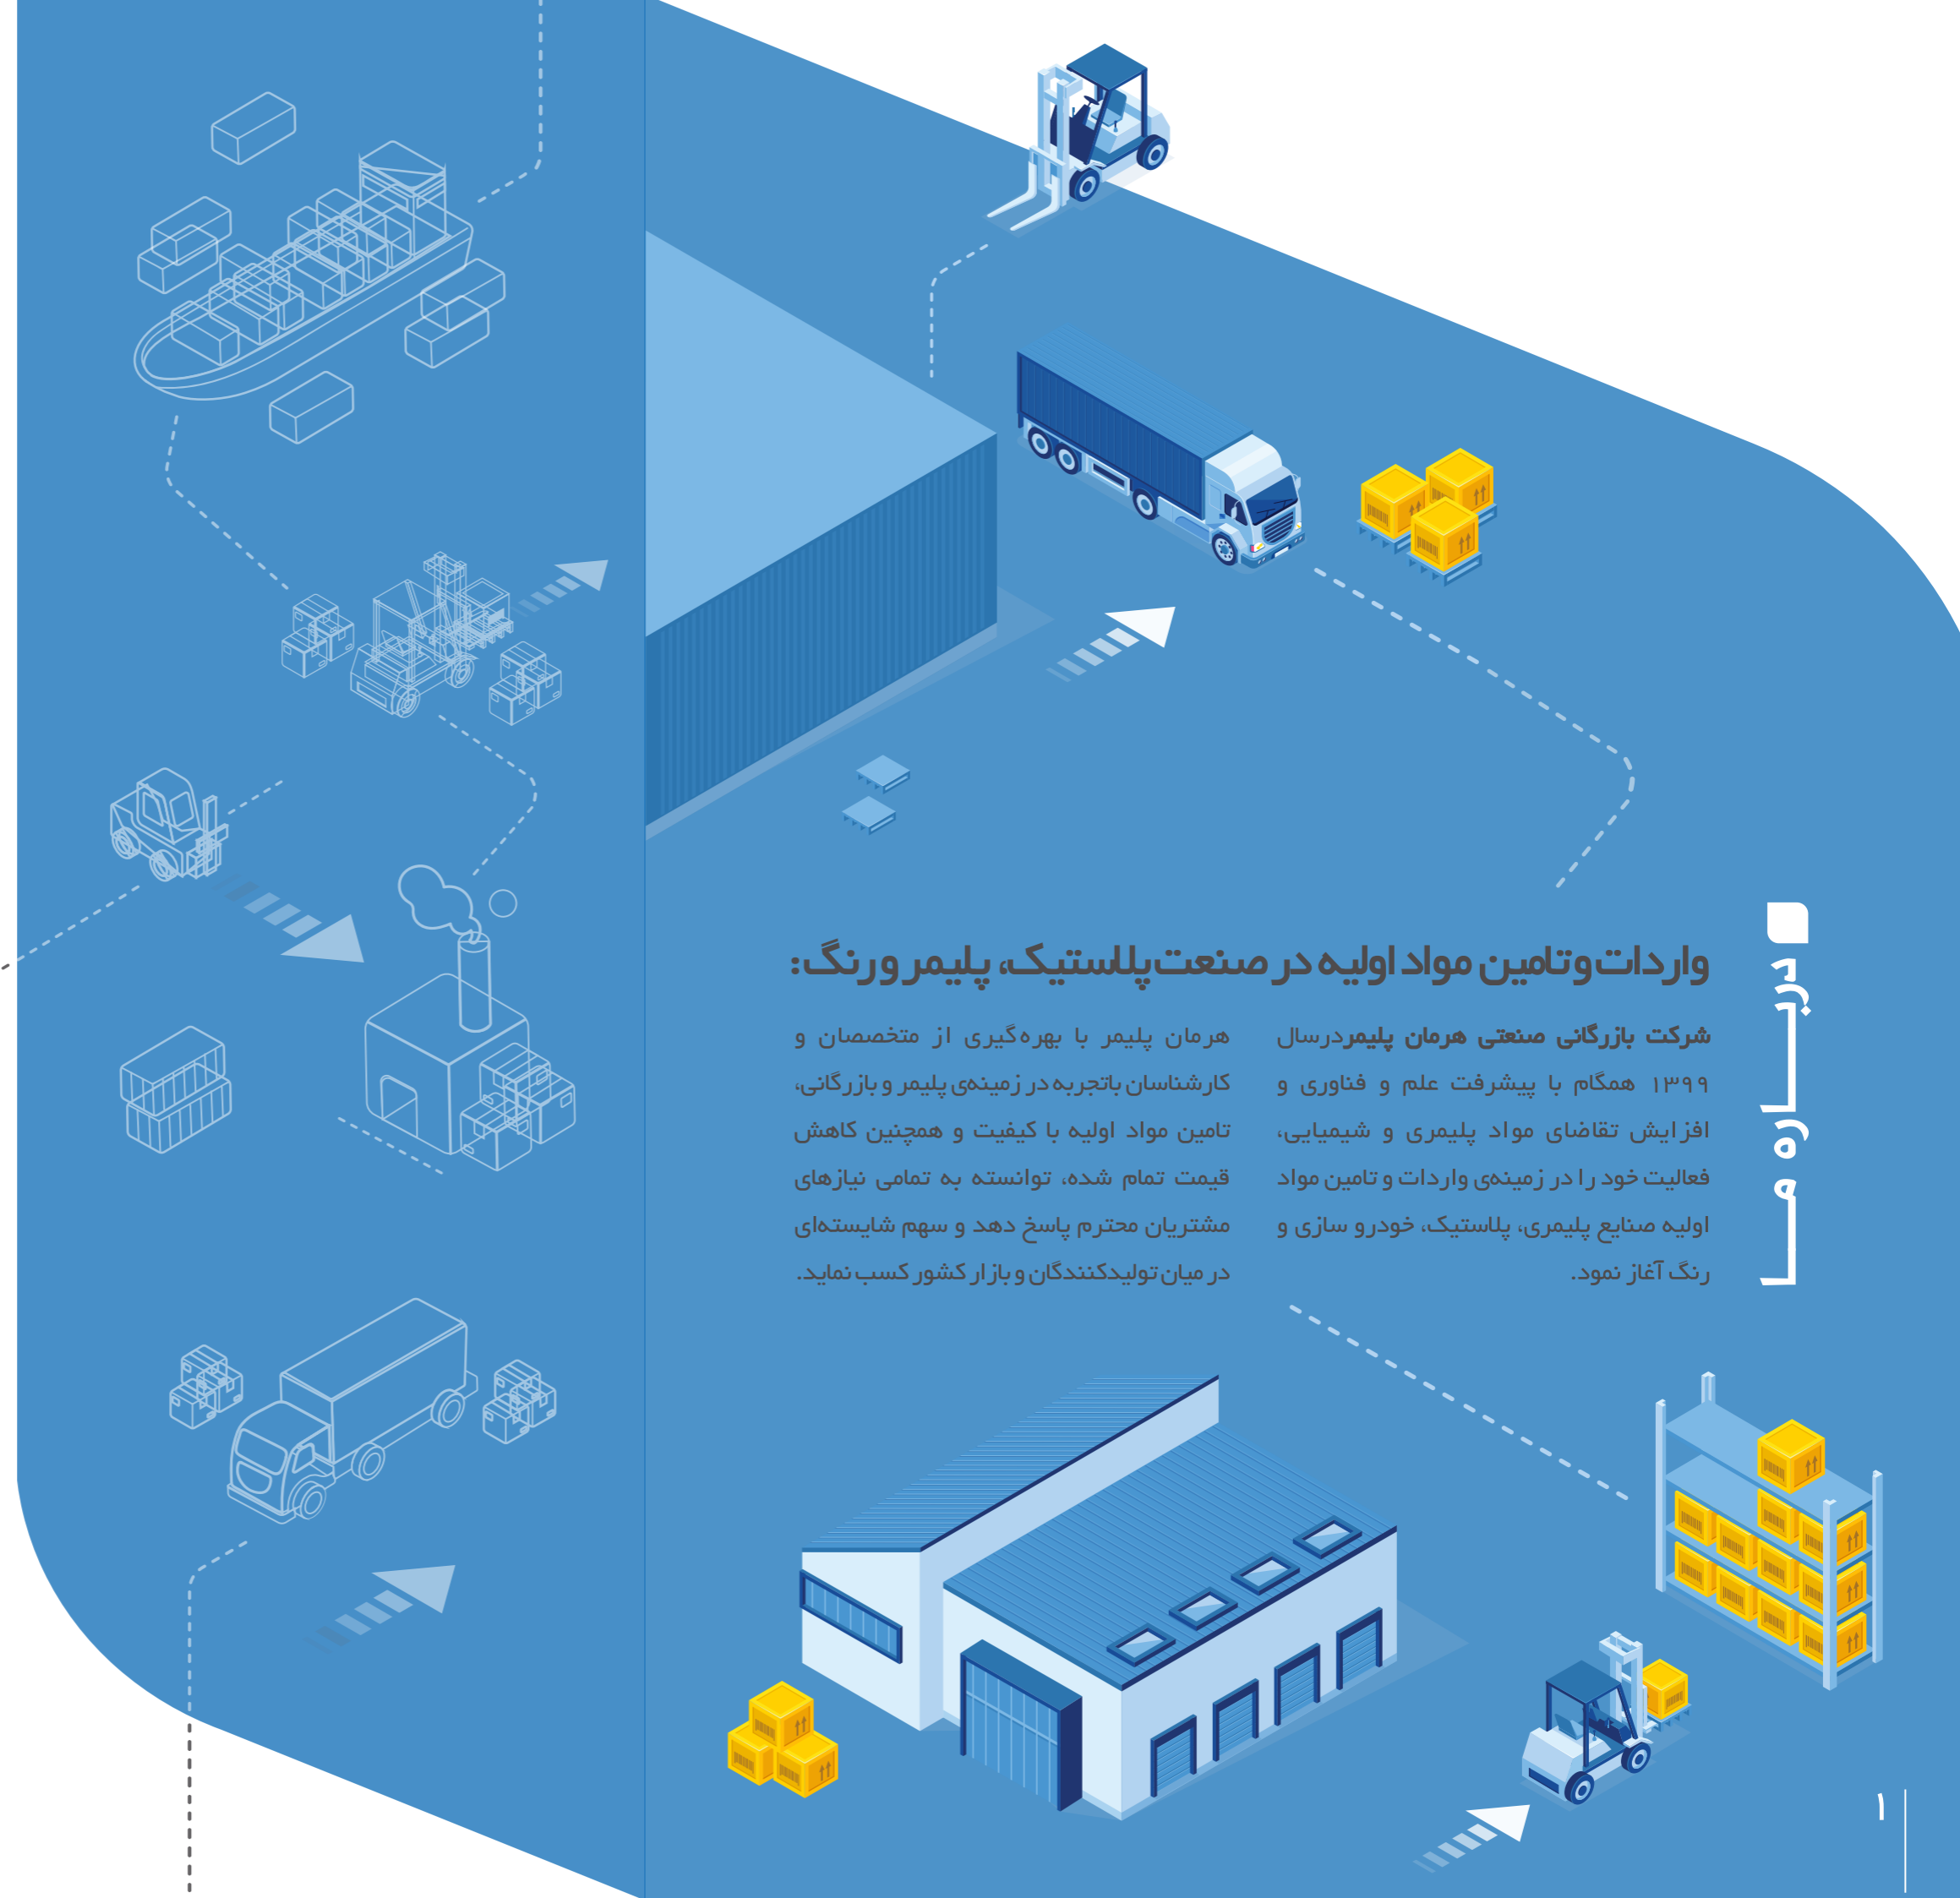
درباره ما

واردات و تامین مواد اولیه در صنعت پلاستیک، پلیمر و رنگ:

شرکت بازرگانی صنعتی هرمان پلیمر درسال ۱۳۹۹ همگام با پیشرفت علم و فناوری و افزایش تقاضای مواد پلیمری و شیمیایی، فعالیت خود را در زمینه‌ی واردات و تامین مواد اولیه صنایع پلیمری، پلاستیک، خودرو سازی و رنگ آغاز نمود.

هرمان پلیمر با بهره‌گیری از متخصصان و کارشناسان باتجربه در زمینه‌ی پلیمر و بازرگانی، تامین مواد اولیه با کیفیت و همچنین کاهش قیمت تمام شده، توانسته به تمامی نیازهای مشتریان محترم پاسخ دهد و سهم شایسته‌ای در میان تولیدکنندگان و بازار کشور کسب نماید.

۱